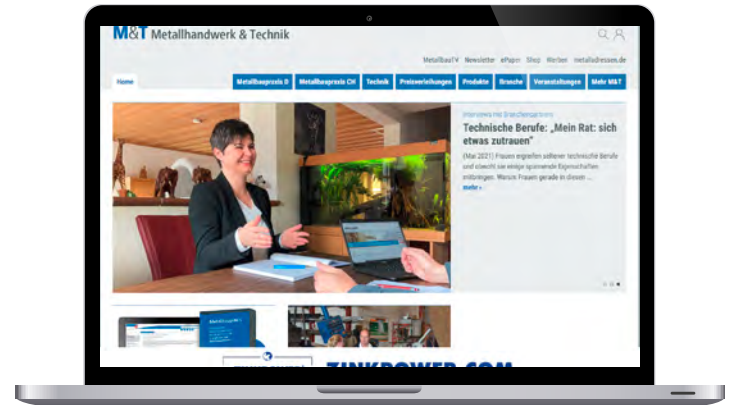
M&T Metallhandwerk & Technik

MetallbauTV Newsletter ePaper Shop Werben metalladressen.de

Home Metallbaupraxis D Metallbaupraxis CH Technik Preisverleihungen Produkte Branche Veranstaltungen Mehr M&T

Interviews mit Branchenpartnern

Technische Berufe: „Mein Rat: sich etwas zutrauen"

(Mai 2021) Frauen ergreifen seltener technische Berufe und scheint sie einige spannende Eigenschaften mitbringen. Warum Frauen gerade in diesen ...

mehr »

ZINKPOWER.COM